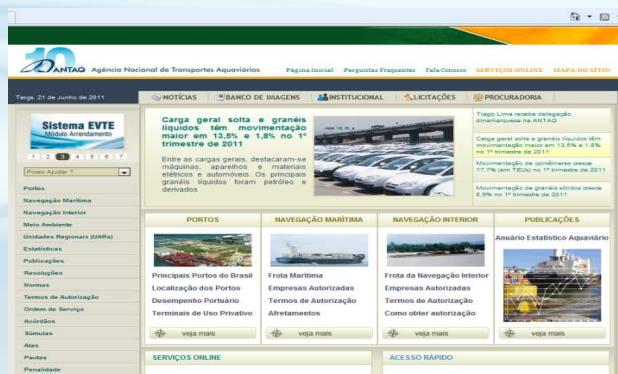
10 ANTAQ Agência Nacional de Transportes Aquaviários

Página Inicial Perguntas Frequentes Fale Conosco SERVIÇOS ONLINE MAPA DO SÍTIO

Terça, 21 de Junho de 2011

NOTÍCIAS BANCO DE IMAGENS INSTITUCIONAL LICITAÇÕES PROCURADORIA

Sistema EVTE
Módulo Arrendamento

1 2 3 4 5 6 7

Posso Ajudar ?

Portos
Navegação Marítima
Navegação Interior
Meio Ambiente
Unidades Regionais (UARs)
Estatísticas
Publicações
Resoluções
Normas
Termos de Autorização
Ordens de Serviço
Acórdãos
Súmulas
Atas
Pautas
Penalidade

Carga geral solta e granéis líquidos têm movimentação maior em 13,5% e 1,8% no 1º trimestre de 2011

Entre as cargas gerais, destacaram-se máquinas, aparelhos e materiais elétricos e automóveis. Os principais granéis líquidos foram petróleo e derivados

Tiago Lima recebe delegação dinamarquesa na ANTAQ

Carga geral solta e granéis líquidos têm movimentação maior em 13,5% e 1,8% no 1º trimestre de 2011

Movimentação de contêineres cresce 17,7% (em TEUs) no 1º trimestre de 2011

Movimentação de granéis sólidos cresce 8,9% no 1º trimestre de 2011

PORTOS
Principais Portos do Brasil
Localização dos Portos
Desempenho Portuário
Terminais de Uso Privativo
veja mais

NAVEGAÇÃO MARÍTIMA
Frota Marítima
Empresas Autorizadas
Termos de Autorização
Afretamentos
veja mais

NAVEGAÇÃO INTERIOR
Frota da Navegação Interior
Empresas Autorizadas
Termos de Autorização
Como obter autorização
veja mais

PUBLICAÇÕES
Anuário Estatístico Aquaviário
veja mais

SERVIÇOS ONLINE

ACESSO RÁPIDO